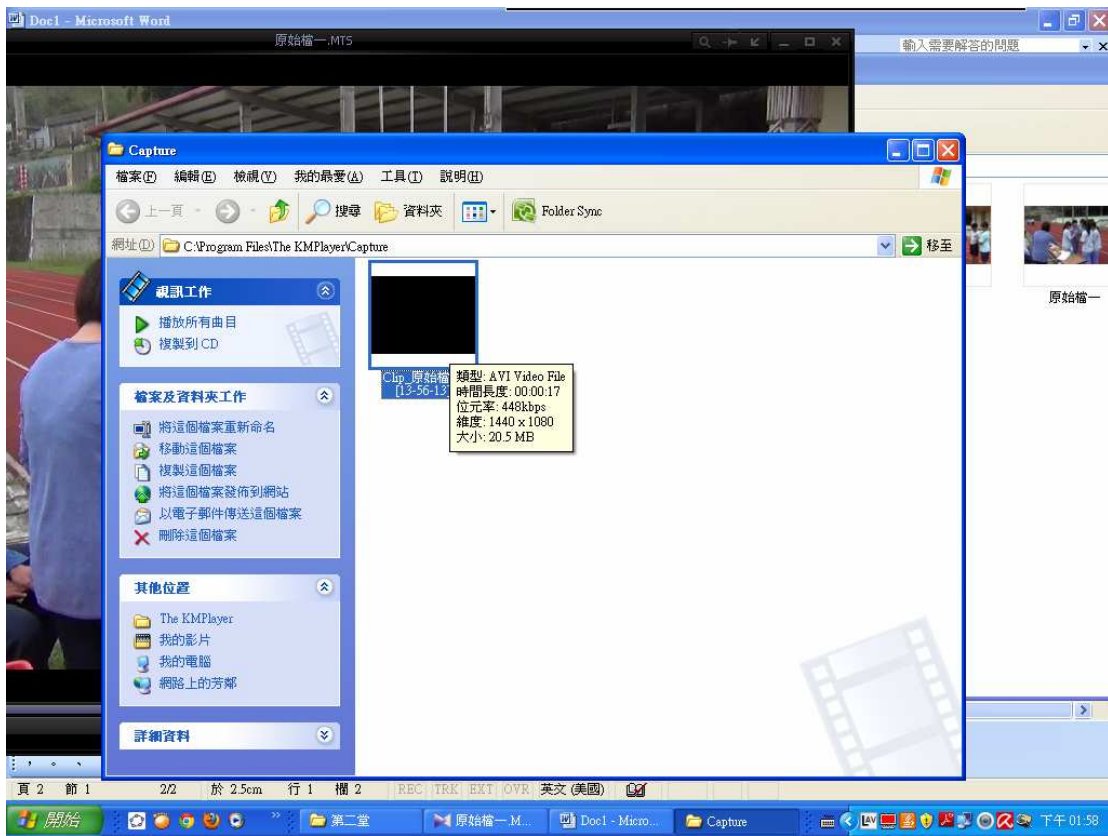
Doc1 - Microsoft Word

原始檔一.MTS

輸入需要解答的問題

Capture

檔案(F) 編輯(E) 檢視(V) 我的最愛(A) 工具(T) 說明(H)

上一頁 搜尋 資料夾 Folder Sync

網址(D) C:\Program Files\The KMPlayer\Capture 移至

視訊工作
播放所有曲目
複製到 CD

檔案及資料夾工作
將這個檔案重新命名
移動這個檔案
複製這個檔案
將這個檔案發佈到網站
以電子郵件傳送這個檔案
刪除這個檔案

其他位置
The KMPlayer
我的影片
我的電腦
網路上的芳鄰

詳細資料

Clip_原始檔 [13-56-13]

類型: AVI Video File
時間長度: 00:00:17
位元率: 448kbps
維度: 1440 x 1080
大小: 20.5 MB

原始檔一

頁 2 節 1 2/2 於 2.5cm 行 1 欄 2 REC TRK EXT OVR 英文 (美國)

開始 第二堂 原始檔一.M... Doc1 - Micro... Capture 下午 01:58